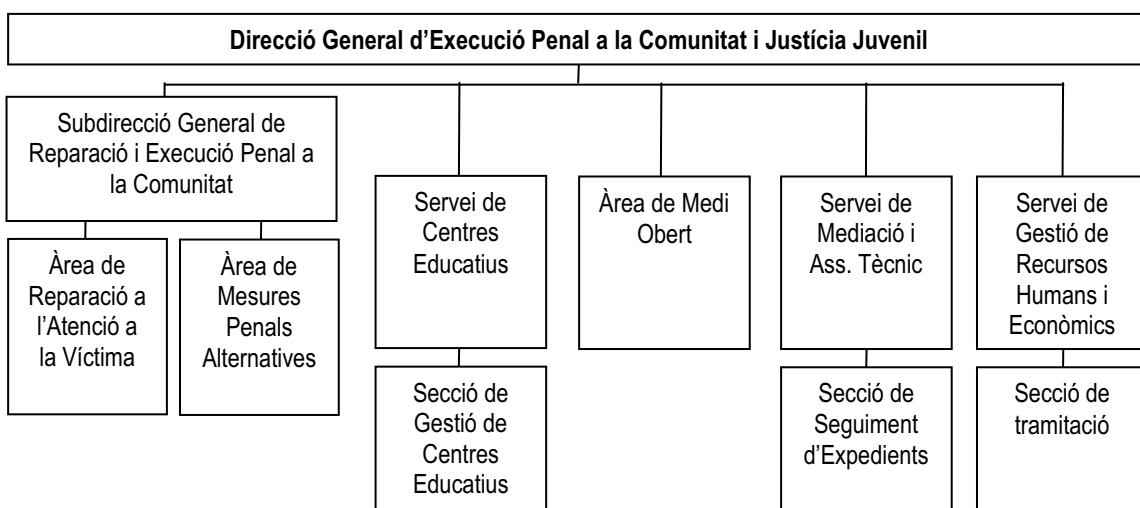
Direcció General d'Execució Penal a la Comunitat i Justícia Juvenil

Subdirecció General de Reparació i Execució Penal a la Comunitat

Àrea de Reparació a l'Atenció a la Víctima

Àrea de Mesures Penals Alternatives

Servei de Centres Educatius

Secció de Gestió de Centres Educatius

Àrea de Medi Obert

Servei de Mediació i Ass. Tècnic

Secció de Seguiment d'Expedients

Servei de Gestió de Recursos Humans i Econòmics

Secció de tramitació